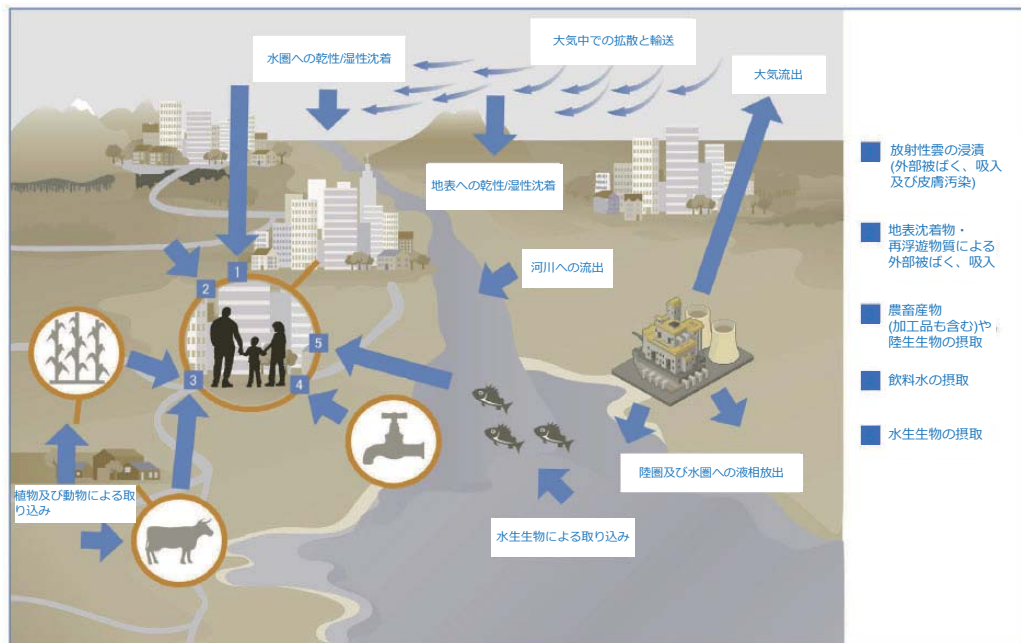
大気中での拡散と輸送

水圏への乾性/湿性沈着

大気流出

地表への乾性/湿性沈着

河川への流出

1

2

3

4

5

植物及び動物による取り込み

陸圏及び水圏への液相放出

水生生物による取り込み

放射性雲の浸漬
(外部被ばく、吸入及び皮膚汚染)

地表沈着物・再浮遊物質による外部被ばく、吸入

農畜産物
(加工品も含む)や陸生生物の摂取

飲料水の摂取

水生生物の摂取